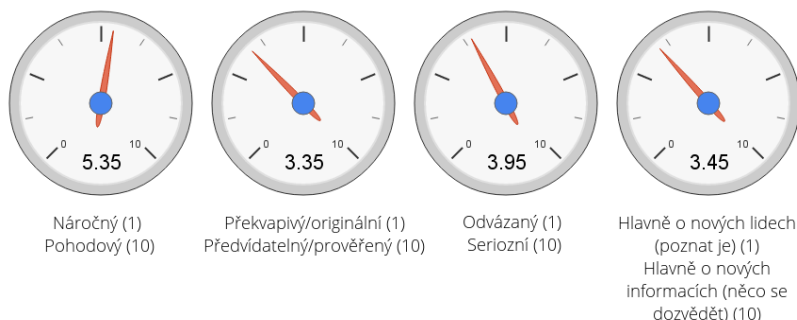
0
10
5.35

Náročný (1)
Pohodový (10)

0
10
3.35

Překvapivý/originální (1)
Předvídatelný/prověřený (10)

0
10
3.95

Odvázaný (1)
Seriozní (10)

0
10
3.45

Hlavně o nových lidech (poznat je) (1)
Hlavně o nových informacích (něco se dozvědět) (10)